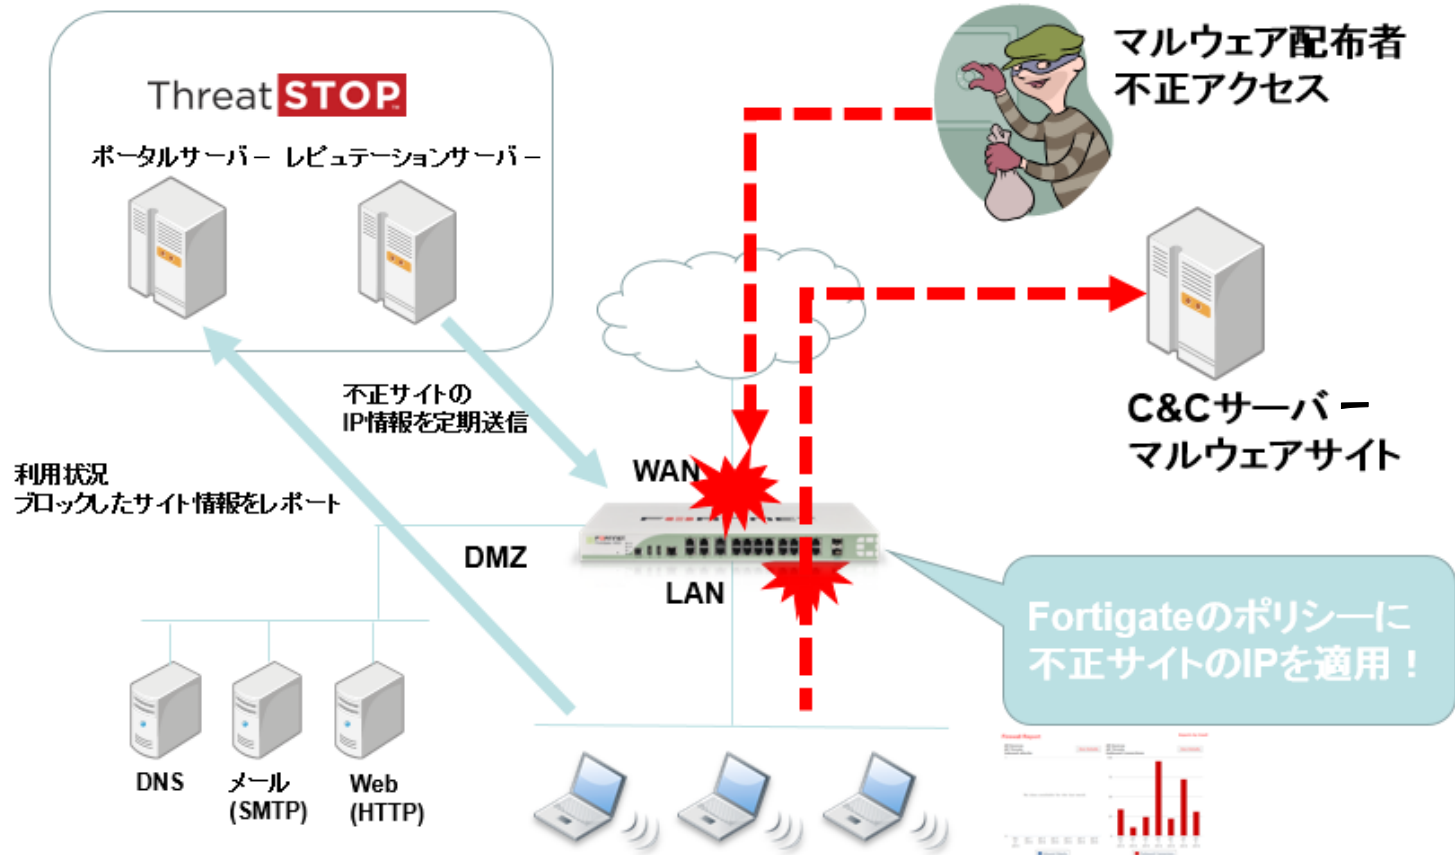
ThreatSTOP

ポータルサーバー

レピュテーションサーバー

マルウェア配布者
不正アクセス

C&Cサーバー
マルウェアサイト

不正サイトの
IP情報を定期送信

利用状況
ブロックしたサイト情報をレポート

WAN

DMZ

LAN

Fortigateのポリシーに
不正サイトのIPを適用！

DNS

メール
(SMTP)

Web
(HTTP)